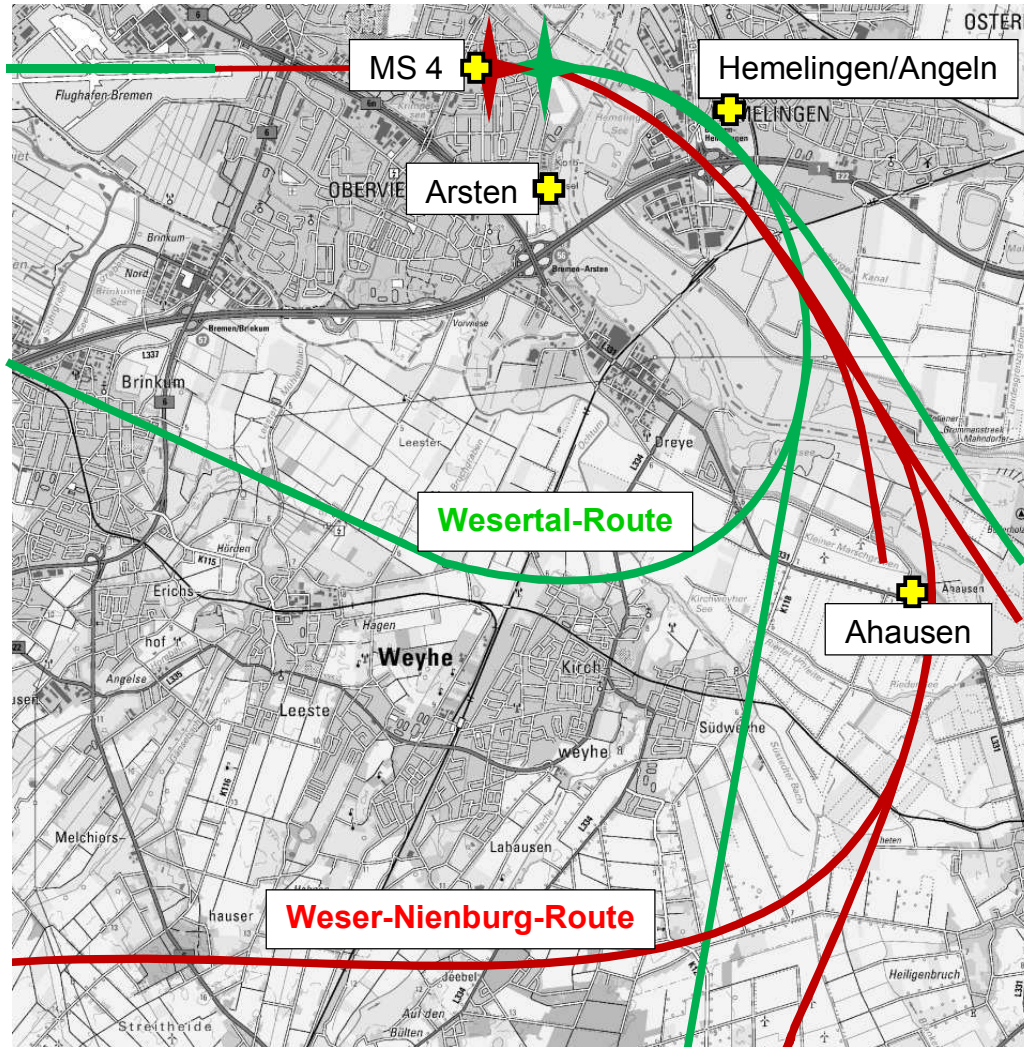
OSTER
MS 4
Hemelingen/Angeln
MELINGEN
Flughafen Bremen
OBERVIE
Arsten
Bremen-Arsten
Nord
Brinkum
Bremen/Brinkum
L337
Brinkum
Leeste
Dreye
Wesertal-Route
Hörden
Erichs-
hof
Hagen
Ahausen
Ahausen
Weyhe
Kirch
Angelse
Leeste
Südweyhe
weyhe
Melchiors-
Lahausen
hauser
Weser-Nienburg-Route
Heiligenbruch
Aul den
Bülten
Streitheide